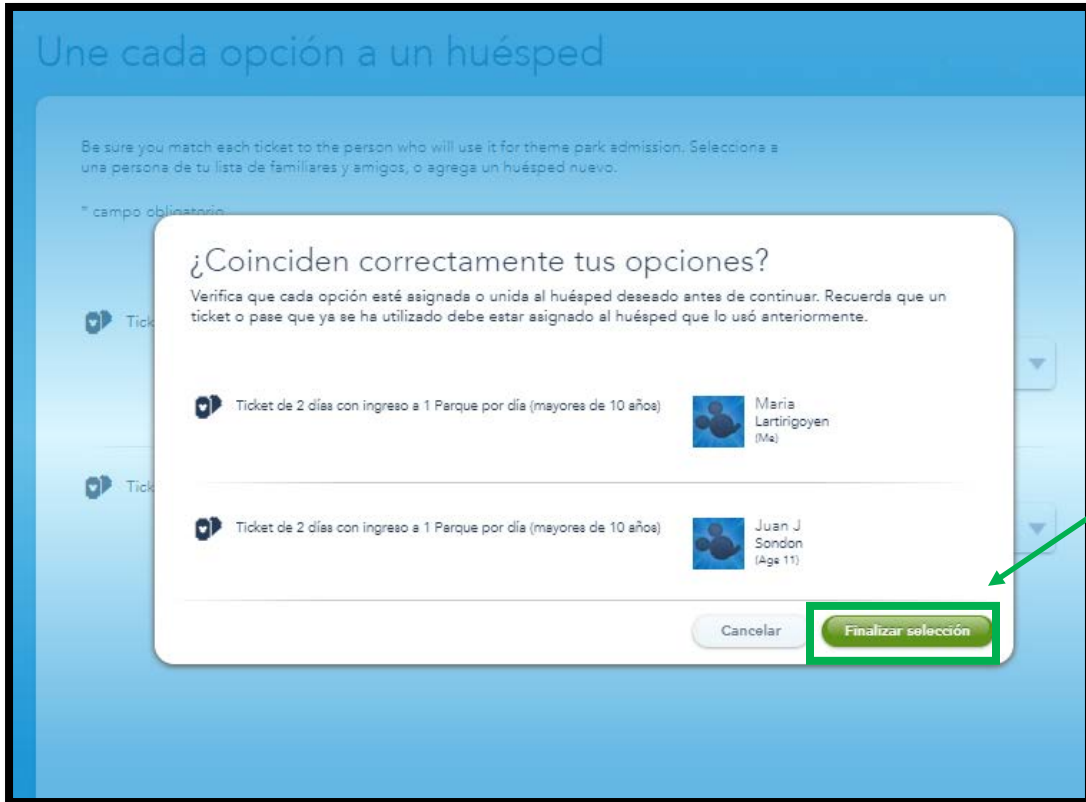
Une cada opción a un huésped

Be sure you match each ticket to the person who will use it for theme park admission. Selecciona a una persona de tu lista de familiares y amigos, o agrega un huésped nuevo.

* campo obligatorio

Tick

Tick

¿Coinciden correctamente tus opciones?

Verifica que cada opción esté asignada o unida al huésped deseado antes de continuar. Recuerda que un ticket o pase que ya se ha utilizado debe estar asignado al huésped que lo usó anteriormente.

Ticket de 2 días con ingreso a 1 Parque por día (mayores de 10 años)

Maria Lartirigoyen (Me)

Ticket de 2 días con ingreso a 1 Parque por día (mayores de 10 años)

Juan J Sondon (Age 11)

Cancelar

Finalizar selección